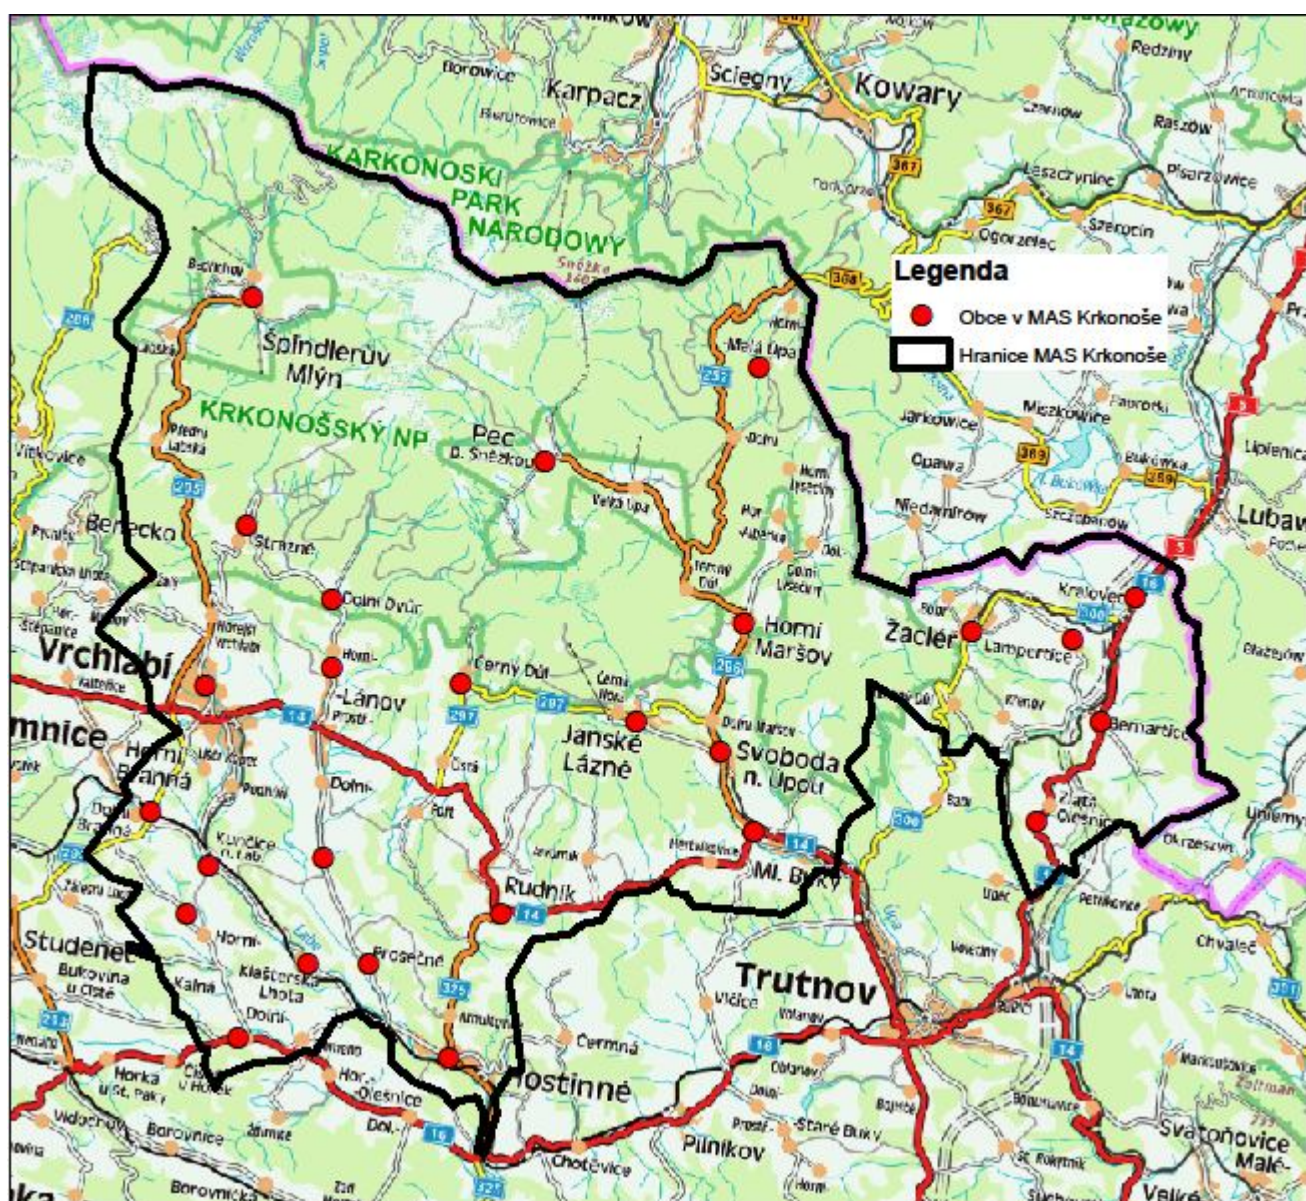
Legenda
Obce v MAS Krkonoše
Hranice MAS Krkonoše

Borowice
Karpacz
Ściegny
Kowary
Redziny
Raszów
KARKONOSKI PARK NARODOWY
Śnieżka
Leszczyniec
Piszkowice
Szarocin
Ogorzelec
367
368
Miszkowice
Jarkowice
Opawa
Niedamirów
Lubawka
Lipienica
Bukówka
Špindlerův Mlýn
KRKONOŠSKÝ NP
Pec p. Sněžkou
Malá Úpa
Velká Úpa
Horní Maršov
Žacléř
Královec
Lampertice
Bernartice
Zlatá Olešnice
Benecko
Strážné
Dolní Dvůr
Vrchlabí
Horní Lánov
Dolní Lánov
Černý Důl
Janské Lázně
Svoboda n. Úpou
Mladé Buky
Horní Branná
Dolní Branná
Kunčice n. Lab.
Rudník
Studenec
Bukovina u Čisté
Kalná
Klášterská Lhota
Prosečné
Trutnov
Hostinné
Čermná
Horka u St. Paky
Dolní Olešnice
Borovnice
Pilníkov
Staré Buky
Chotěvice
Svatoňovice
Malé
Velké
Vidochov
Borovnička
Chvaleč
Okrzeszyn
Horní Olešnice
Arnultovice
Vlčice
Volanov
Dolní Kalná
14
16
5
3
205
286
295
297
300
325
327
369